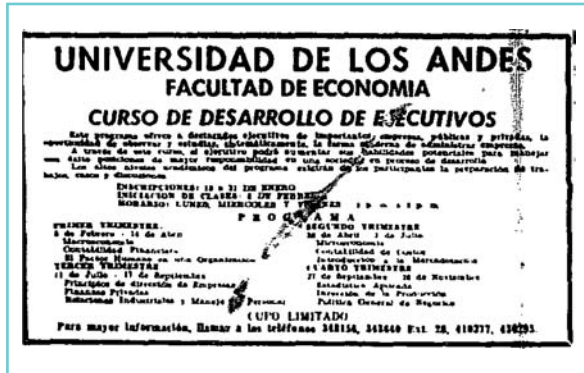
UNIVERSIDAD DE LOS ANDES
FACULTAD DE ECONOMIA
CURSO DE DESARROLLO DE EJECUTIVOS

Este programa ofrece a destacados ejecutivos de importantes empresas, públicas y privadas, la oportunidad de observar y estudiar, sistemáticamente, la forma moderna de administrar empresas. A través de este curso, el ejecutivo podrá aumentar sus habilidades potenciales para manejar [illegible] posiciones de mayor responsabilidad en una sociedad en proceso de desarrollo. Los altos niveles académicos del programa exigirán de los participantes la preparación de trabajos, casos y discusiones.

INSCRIPCIONES: 15 a 31 DE ENERO
INICIACION DE CLASES: 4 DE FEBRERO
HORARIO: LUNES, MIERCOLES Y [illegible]

PROGRAMA

PRIMER TRIMESTRE
4 de Febrero - 14 de Abril
Macroeconomía
Contabilidad Financiera
El Factor Humano en una Organización
TERCER TRIMESTRE
15 de Julio - 17 de Septiembre
Principios de dirección de Empresas
Finanzas Privadas
Relaciones Industriales y Manejo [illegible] Personal

SEGUNDO TRIMESTRE
26 de Abril - 3 de Julio
Microeconomía
Contabilidad de Costos
Introducción a la Mercadotecnia
CUARTO TRIMESTRE
27 de Septiembre - 26 de Noviembre
Estadística Aplicada
Dirección de la Producción
Política General de Negocios

CUPO LIMITADO
Para mayor información, llamar a los teléfonos 348154, 343640 Ext. 28, 410377, 430295.